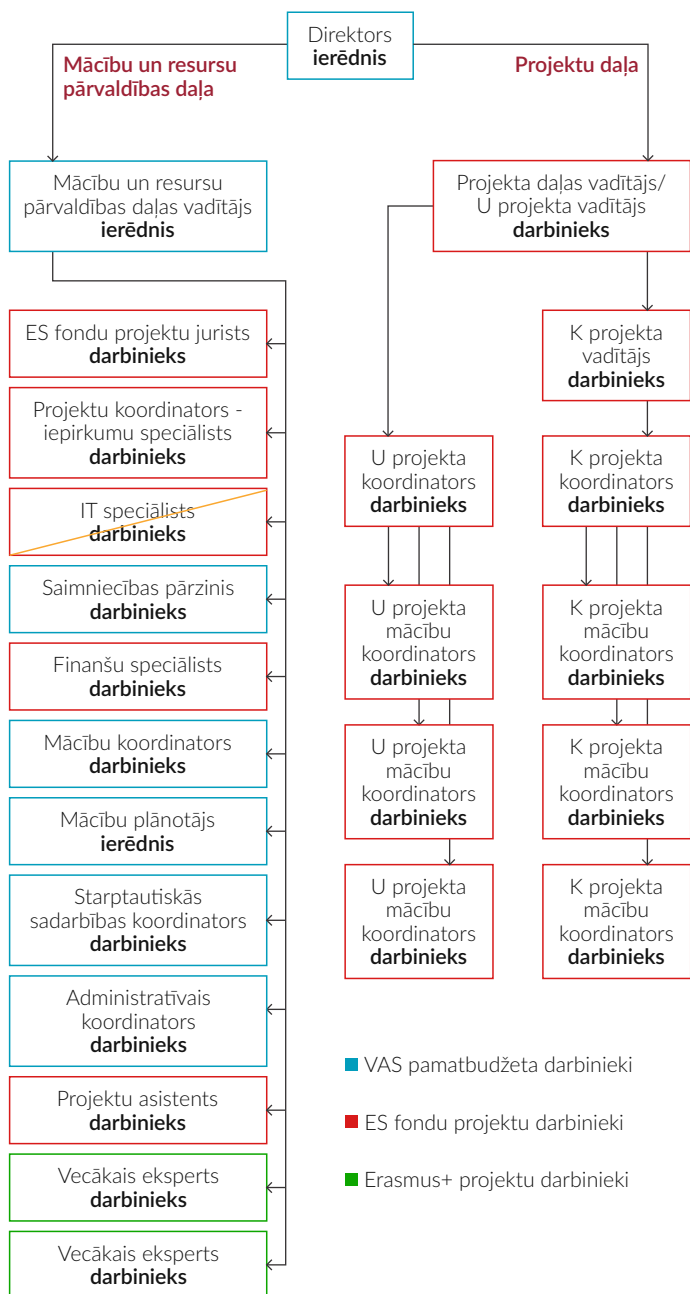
Direktors
**ierēdnis**

**Mācību un resursu pārvaldības daļa**

**Projektu daļa**

Mācību un resursu pārvaldības daļas vadītājs
**ierēdnis**

Projekta daļas vadītājs/ U projekta vadītājs
**darbinieks**

ES fondu projektu jurists
**darbinieks**

Projektu koordinators - iepirkumu speciālists
**darbinieks**

IT speciālists
**darbinieks**

Saimniecības pārzinis
**darbinieks**

Finanšu speciālists
**darbinieks**

Mācību koordinators
**darbinieks**

Mācību plānotājs
**ierēdnis**

Starptautiskās sadarbības koordinators
**darbinieks**

Administratīvais koordinators
**darbinieks**

Projektu asistents
**darbinieks**

Vecākais eksperts
**darbinieks**

Vecākais eksperts
**darbinieks**

K projekta vadītājs
**darbinieks**

U projekta koordinators
**darbinieks**

K projekta koordinators
**darbinieks**

U projekta mācību koordinators
**darbinieks**

K projekta mācību koordinators
**darbinieks**

U projekta mācību koordinators
**darbinieks**

K projekta mācību koordinators
**darbinieks**

U projekta mācību koordinators
**darbinieks**

K projekta mācību koordinators
**darbinieks**

VAS pamatbudžeta darbinieki

ES fondu projektu darbinieki

Erasmus+ projektu darbinieki